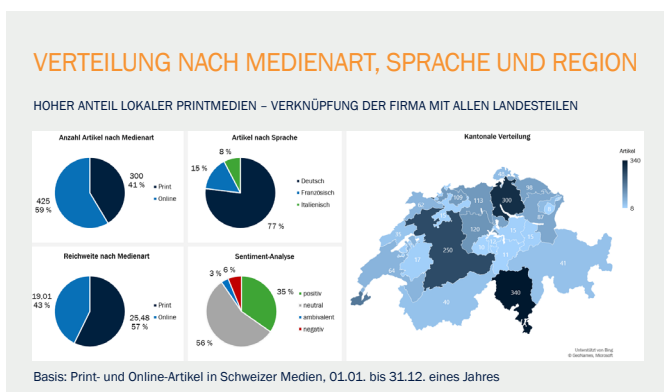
VERTEILUNG NACH MEDIENART, SPRACHE UND REGION

HOHER ANTEIL LOKALER PRINTMEDIEN – VERKNÜPFUNG DER FIRMA MIT ALLEN LANDESTEILEN

Anzahl Artikel nach Medienart

300
41 %

425
59 %

Print
Online

Artikel nach Sprache

8 %
15 %
77 %

Deutsch
Französisch
Italienisch

Kantonale Verteilung

Artikel
340
8

300
113
120
250
340

Unterstützt von Bing
© GeoNames, Microsoft

Reichweite nach Medienart

19.01
43 %

25.48
57 %

Print
Online

Sentiment-Analyse

3 %
6 %
35 %
56 %

positiv
neutral
ambivalent
negativ

Basis: Print- und Online-Artikel in Schweizer Medien, 01.01. bis 31.12. eines Jahres